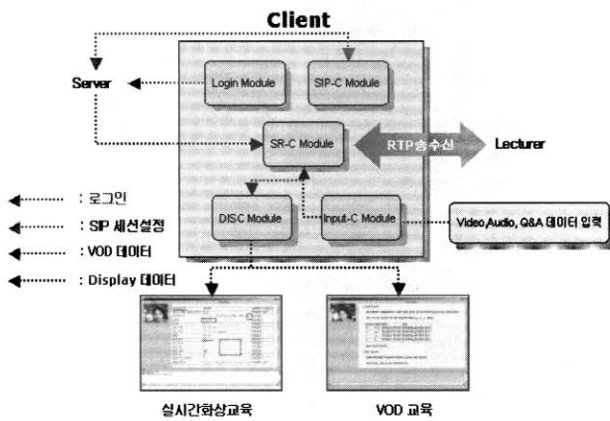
Client

Server

Login Module

SIP-C Module

SR-C Module

RTP송수신

Lecturer

: 로그인

: SIP 세션설정

: VOD 데이터

: Display 데이터

DISC Module

Input-C Module

Video,Audio, Q&A 데이터 입력

실시간화상교육

VOD 교육